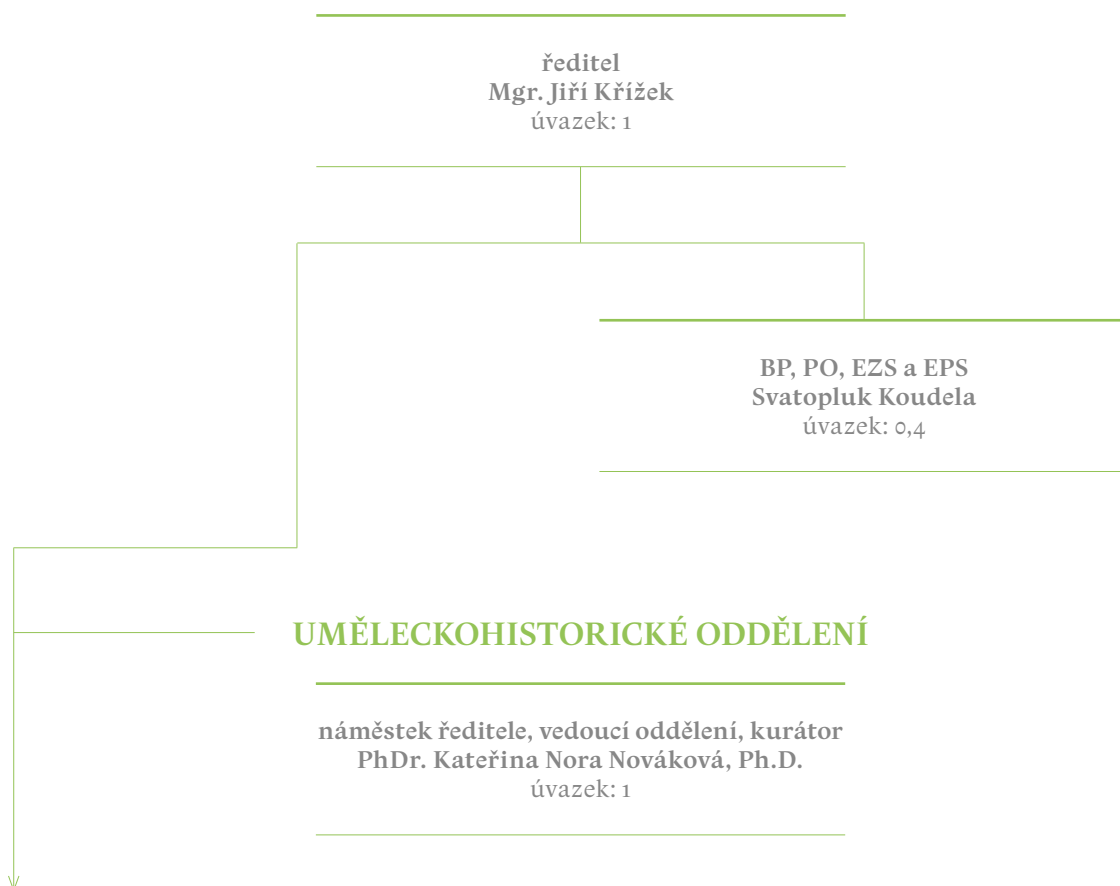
ředitel
Mgr. Jiří Křížek
úvazek: 1

BP, PO, EZS a EPS
Svatopluk Koudela
úvazek: 0,4

UMĚLECKOHISTORICKÉ ODDĚLENÍ

náměstek ředitele, vedoucí oddělení, kurátor
PhDr. Kateřina Nora Nováková, Ph.D.
úvazek: 1